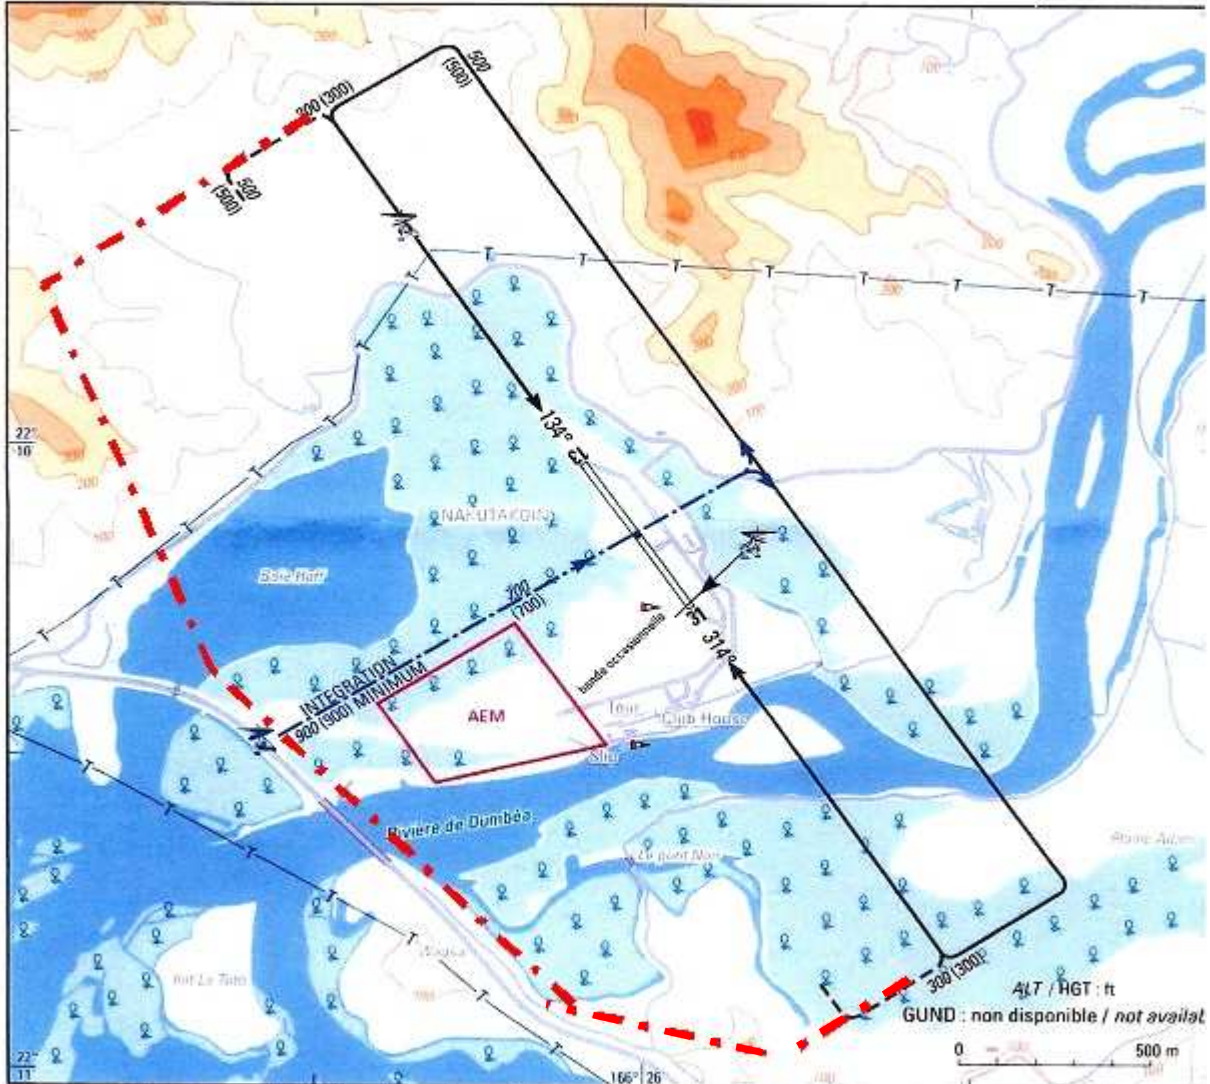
500
(500)
300 (300)
500
(500)
22°
10'
134°
13
NAKUTAKOIN
Baie Raff
700
(700)
INTEGRATION
900 (900) MINIMUM
AEM
bande occasionnelle
31
314°
Tour
Club House
Silo
Rivière de Dumbéa
Le point Nord
300 (300)
ALT / HGT : ft
GUND : non disponible / not availal
22°
11'
166° 26'
0
500 m